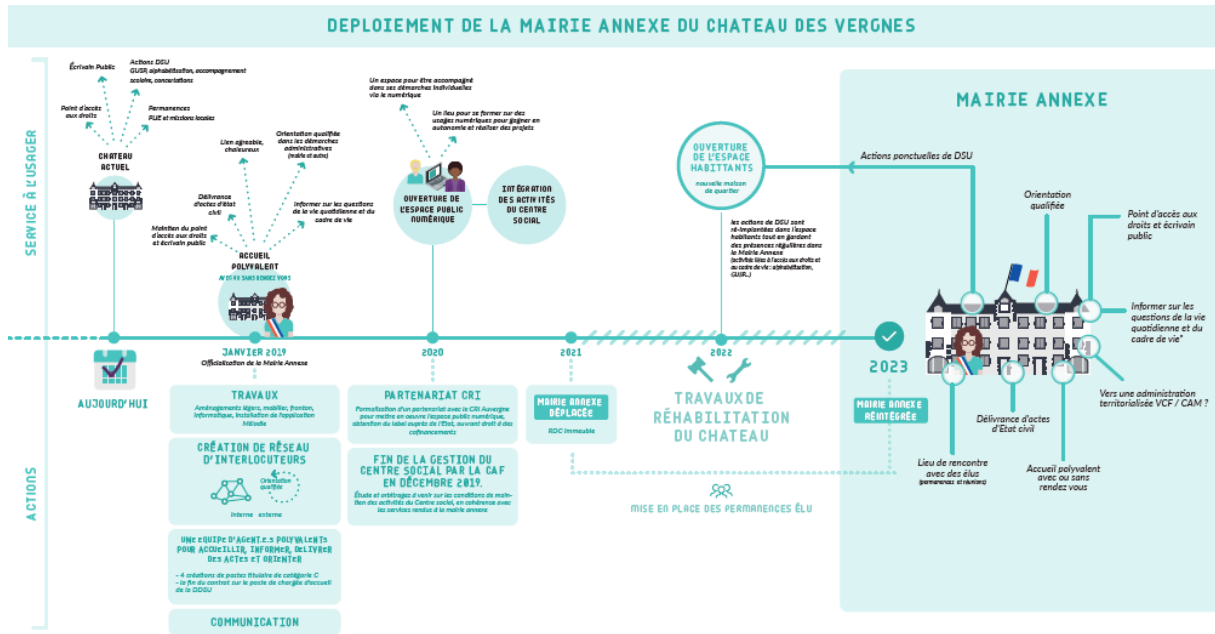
DEPLOIEMENT DE LA MAIRIE ANNEXE DU CHATEAU DES VERGNES

SERVICE À L'USAGER

Écrivain Public

Actions DSU GUSR, alphabétisation, accompagnement scolaire, conciliations

Point d'accès aux droits

Permanences PLIE et missions locales

CHATEAU ACTUEL

Lien agréable, chaleureux

Orientation qualifiée dans les démarches administratives (mairie et autre)

Délivrance d'actes d'état civil

Informer sur les questions de la vie quotidienne et du cadre de vie

Maintien du point d'accès aux droits et écrivain public

ACCUEIL POLYVALENT

AVEC OU SANS RENDEZ-VOUS

Un espace pour être accompagné dans ses démarches individuelles via le numérique

Un lieu pour se former sur des usages numériques pour gagner en autonomie et réaliser des projets

OUVERTURE DE L'ESPACE PUBLIC NUMÉRIQUE

INTÉGRATION DES ACTIVITÉS DU CENTRE SOCIAL

OUVERTURE DE L'ESPACE HABITANTS

nouvelle maison de quartier

les actions de DSU sont ré-implantées dans l'espace habitants tout en gardant des présences régulières dans la Mairie Annexe (activités liées à l'accès aux droits et au cadre de vie : alphabétisation, GUSR...)

MAIRIE ANNEXE

Actions ponctuelles de DSU

Orientation qualifiée

Point d'accès aux droits et écrivain public

Informer sur les questions de la vie quotidienne et du cadre de vie*

Vers une administration territorialisée VCF / CAM ?

Délivrance d'actes d'État civil

Lieu de rencontre avec des élus (permanences et réunions)

Accueil polyvalent avec ou sans rendez vous

AUJOURD'HUI

JANVIER 2019
Officialisation de la Mairie Annexe

2020

2021

2022

2023

ACTIONS

TRAVAUX
Aménagements légers, mobilier, fronton, informatique, installation de l'application Mélodie

CRÉATION DE RÉSEAU D'INTERLOCUTEURS
Orientation qualifiée
interne externe

UNE EQUIPE D'AGENT.E.S POLYVALENTS POUR ACCUEILLIR, INFORMER, DELIVRER DES ACTES ET ORIENTER
- 4 créations de postes titulaire de catégorie C
- la fin du contrat sur le poste de chargée d'accueil de la DDSU

COMMUNICATION

PARTENARIAT CRI
Formalisation d'un partenariat avec le CRI Auvergne pour mettre en oeuvre l'espace public numérique, obtention du label auprès de l'État, ouvrant droit à des cofinancements

FIN DE LA GESTION DU CENTRE SOCIAL PAR LA CAF EN DÉCEMBRE 2019.
Étude et arbitrages à venir sur les conditions de maintien des activités du Centre social, en cohérence avec les services rendus à la mairie annexe

MAIRIE ANNEXE DÉPLACÉE
RDC immeuble

TRAVAUX DE RÉHABILITATION DU CHATEAU

MAIRIE ANNEXE RÉINTÉGRÉE

MISE EN PLACE DES PERMANENCES ÉLU